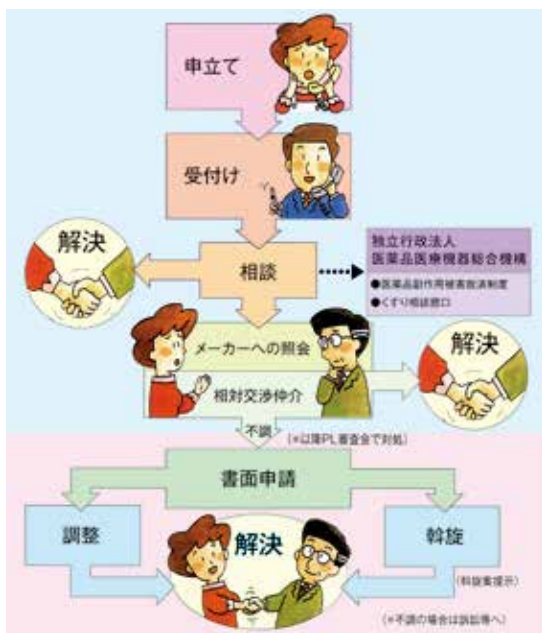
申立て

受付け

解決

相談

独立行政法人
医薬品医療機器総合機構

●医薬品副作用被害救済制度
●くすり相談窓口

メーカーへの照会

相対交渉仲介

解決

不調

（＊以降PL審査会で対処）

書面申請

調整

解決

斡旋

（斡旋案提示）

（＊不調の場合は訴訟等へ）